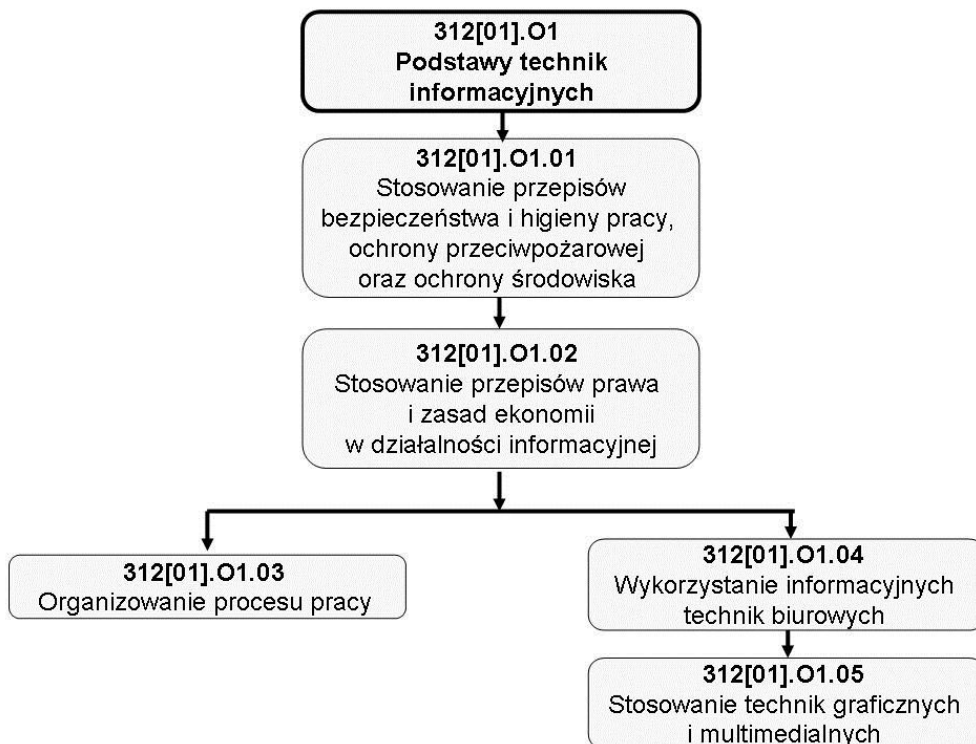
312[01].O1
Podstawy technik informacyjnych

312[01].O1.01
Stosowanie przepisów bezpieczeństwa i higieny pracy, ochrony przeciwpożarowej oraz ochrony środowiska

312[01].O1.02
Stosowanie przepisów prawa i zasad ekonomii w działalności informacyjnej

312[01].O1.03
Organizowanie procesu pracy

312[01].O1.04
Wykorzystanie informacyjnych technik biurowych

312[01].O1.05
Stosowanie technik graficznych i multimedialnych